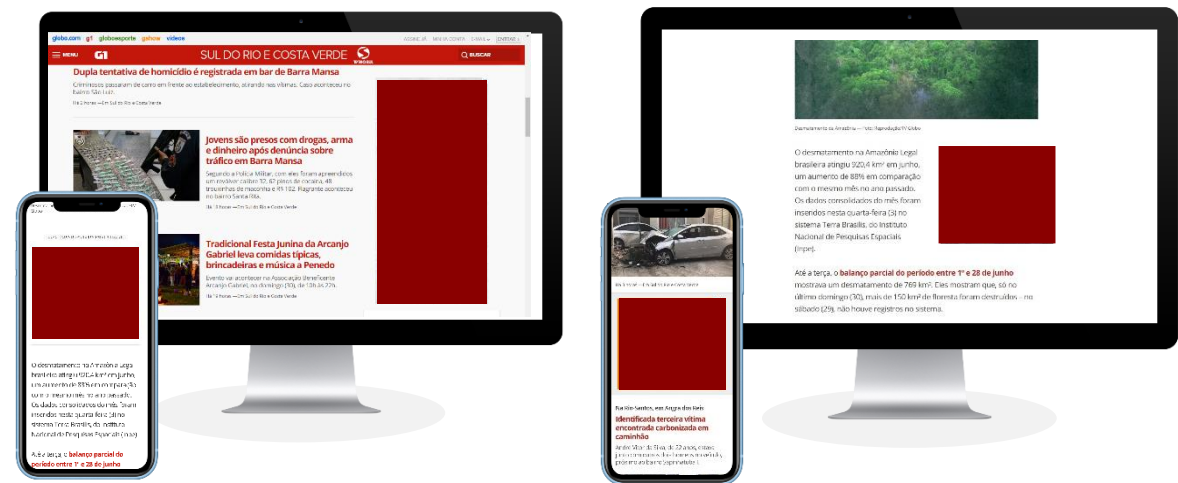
globo.com g1 globoesporte gshow vídeos

ASSINE JÁ MINHA CONTA E-MAIL ENTRAR

MENU G1 SUL DO RIO E COSTA VERDE BUSCAR

Dupla tentativa de homicídio é registrada em bar de Barra Mansa

Criminosos passaram de carro em frente ao estabelecimento, atirando nas vítimas. Caso aconteceu no bairro São Luiz.

Há 3 horas — Em Sul do Rio e Costa Verde

Jovens são presos com drogas, arma e dinheiro após denúncia sobre tráfico em Barra Mansa

Segundo a Polícia Militar, com eles foram apreendidos um revólver calibre 32, 67 pinos de cocaína, 48 trouxinhas de maconha e R$ 102. Flagrante aconteceu no bairro Santa Rita.

Há 5 horas — Em Sul do Rio e Costa Verde

Tradicional Festa Junina da Arcanjo Gabriel leva comidas típicas, brincadeiras e música a Penedo

Evento vai acontecer na Associação Beneficente Arcanjo Gabriel, no domingo (10), de 12h às 22h.

Há 5 horas — Em Sul do Rio e Costa Verde

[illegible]

O desmatamento na Amazônia Legal brasileira atingiu 920,4 km² em junho, um aumento de 88% em comparação com o mesmo mês no ano passado. Os dados consolidados do mês foram inseridos nesta quarta-feira (3) no sistema Terra Brasilis, do Instituto Nacional de Pesquisas Espaciais (Inpe).

Até a terça, o balanço parcial do período entre 1° e 28 de junho

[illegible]

Rio Santos, em Angra dos Reis

Identificada terceira vítima encontrada carbonizada em caminhão

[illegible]

Desmatamento na Amazônia — Foto: Reprodução/TV Globo

O desmatamento na Amazônia Legal brasileira atingiu 920,4 km² em junho, um aumento de 88% em comparação com o mesmo mês no ano passado. Os dados consolidados do mês foram inseridos nesta quarta-feira (3) no sistema Terra Brasilis, do Instituto Nacional de Pesquisas Espaciais (Inpe).

Até a terça, o balanço parcial do período entre 1° e 28 de junho mostrava um desmatamento de 769 km². Eles mostram que, só no último domingo (30), mais de 150 km² de floresta foram destruídos – no sábado (29), não houve registros no sistema.